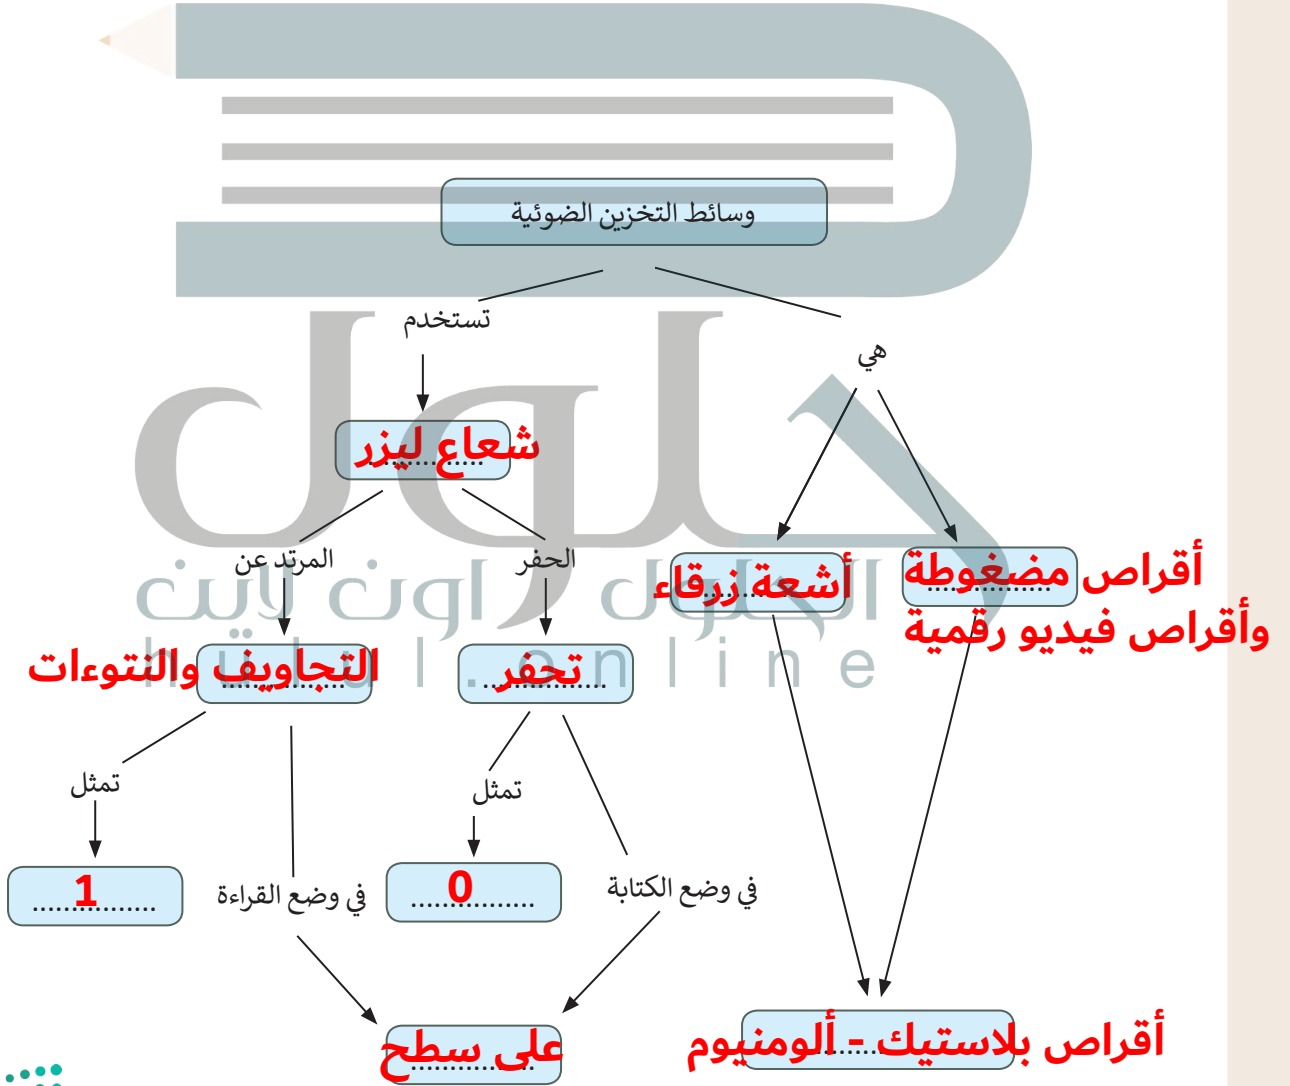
وسائط التخزين الضوئية

تستخدم

هي

شعاع ليزر ..............

المرتد عن

الحفر

أشعة زرقاء ..............

أقراص مضغوطة ..............
وأقراص فيديو رقمية

التجاويف والنتوءات ..............

تحفر ..............

تمثل

تمثل

1 ..............

في وضع القراءة

0 ..............

في وضع الكتابة

على سطح ..............

أقراص بلاستيك - ألومنيوم ..............

حلول اون لاين
hulul online